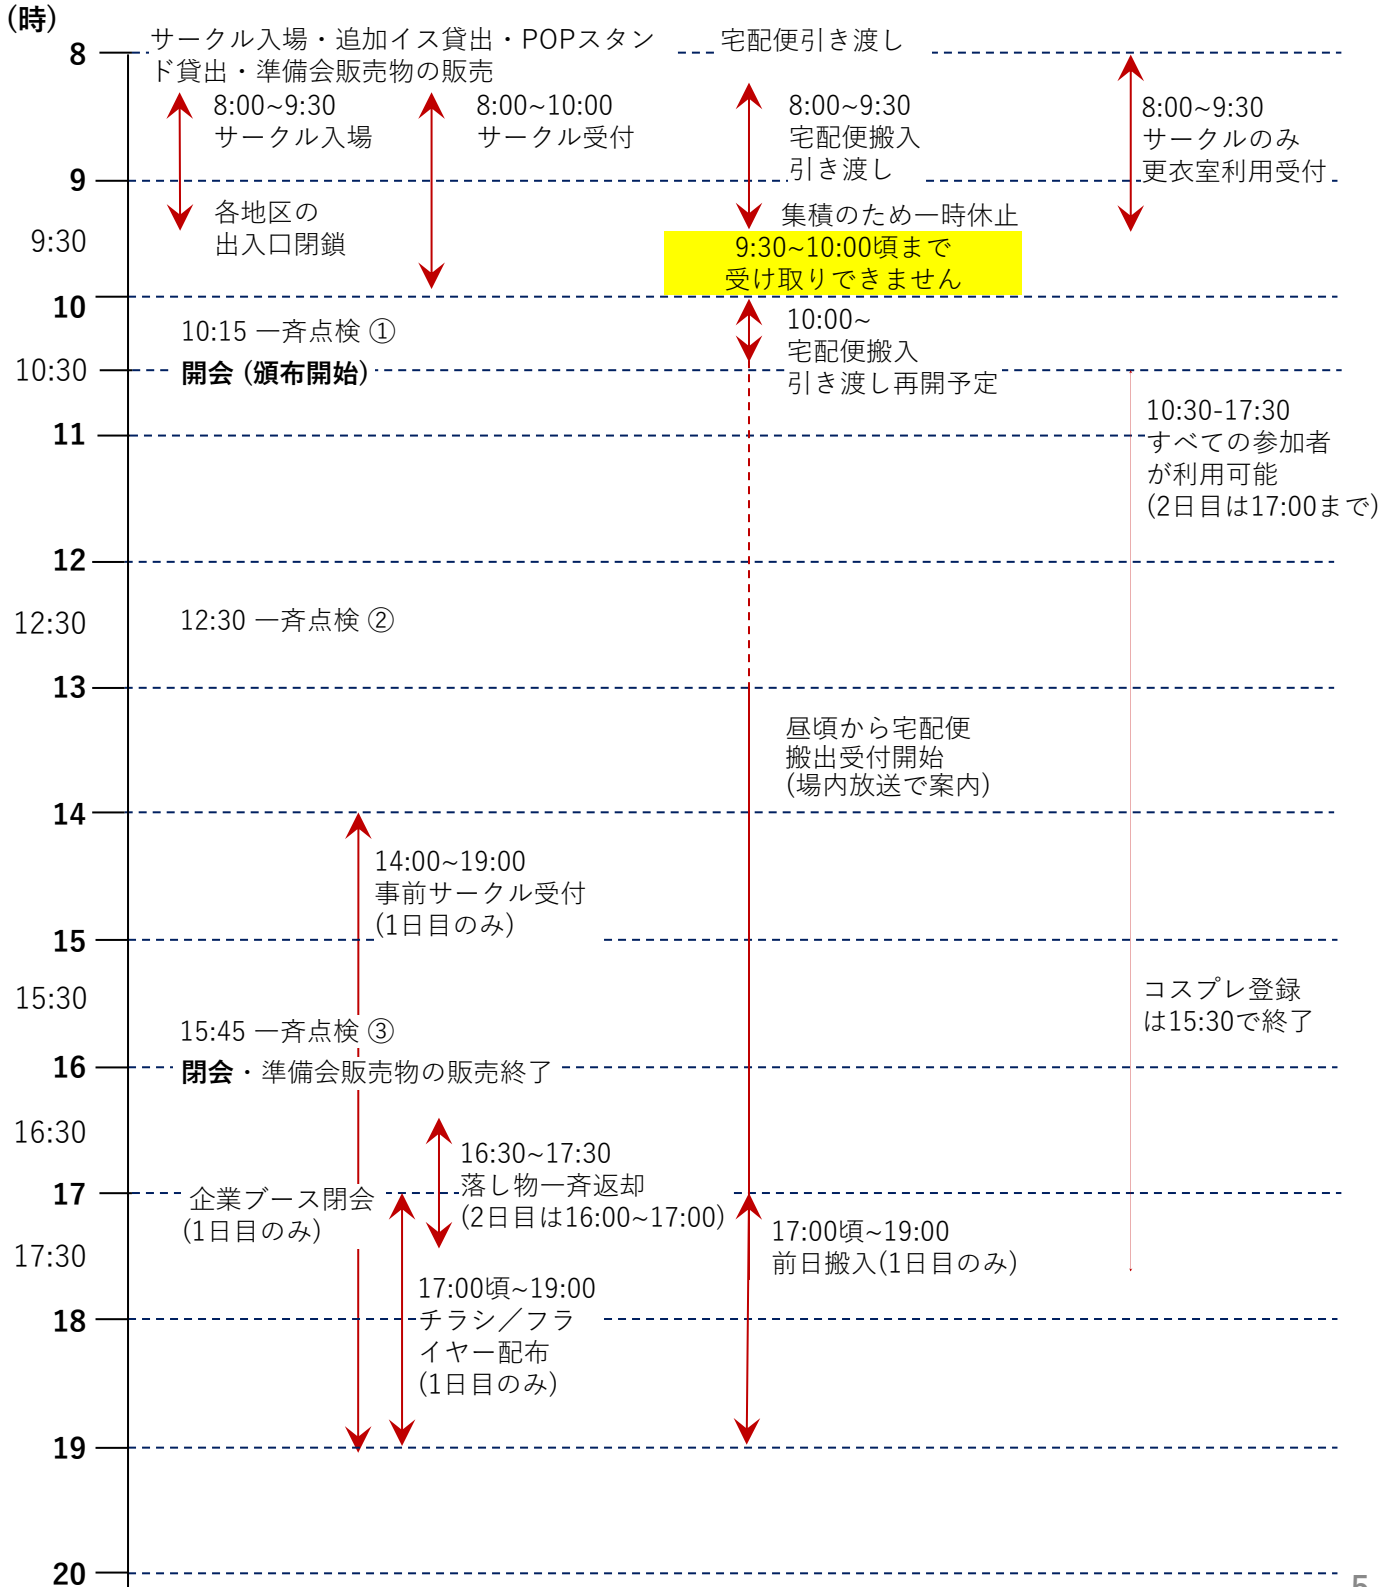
(時)

8

サークル入場・追加イス貸出・POPスタンド貸出・準備会販売物の販売

宅配便引き渡し

8:00~9:30
サークル入場

8:00~10:00
サークル受付

8:00~9:30
宅配便搬入
引き渡し

8:00~9:30
サークルのみ
更衣室利用受付

9

各地区の
出入口閉鎖

集積のため一時休止

9:30

9:30~10:00頃まで
受け取りできません

10

10:15 一斉点検 ①

10:00~
宅配便搬入
引き渡し再開予定

10:30

閉会（頒布開始）

11

10:30-17:30
すべての参加者
が利用可能
(2日目は17:00まで)

12

12:30

12:30 一斉点検 ②

13

昼頃から宅配便
搬出受付開始
(場内放送で案内)

14

14:00~19:00
事前サークル受付
(1日目のみ)

15

15:30

コスプレ登録
は15:30で終了

15:45 一斉点検 ③

16

閉会・準備会販売物の販売終了

16:30

16:30~17:30
落し物一斉返却
(2日目は16:00~17:00)

17

企業ブース閉会
(1日目のみ)

17:00頃~19:00
前日搬入(1日目のみ)

17:30

17:00頃~19:00
チラシ／フライヤー配布
(1日目のみ)

18

19

20

5